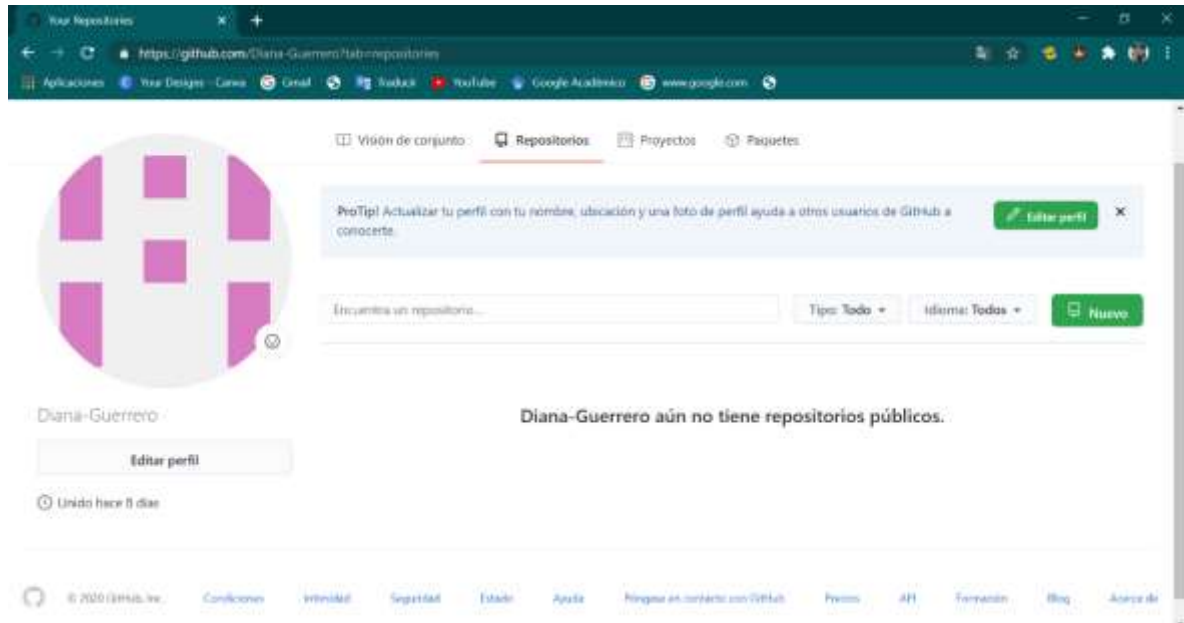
Your Repositories

https://github.com/Diana-Guerrero?tab=repositories

Aplicaciones Your Designs - Canva Gmail Traduck YouTube Google Académico www.google.com

Visión de conjunto Repositorios Proyectos Paquetes

ProTip! Actualizar tu perfil con tu nombre, ubicación y una foto de perfil ayuda a otros usuarios de GitHub a conocerte.

Editar perfil

Encuentra un repositorio...

Tipo: Todo

Idioma: Todos

Nuevo

Diana-Guerrero

Diana-Guerrero aún no tiene repositorios públicos.

Editar perfil

Unido hace 8 días

© 2020 GitHub, Inc. Condiciones Privacidad Seguridad Estado Ayuda Póngase en contacto con GitHub Precios API Formación Blog Acerca de